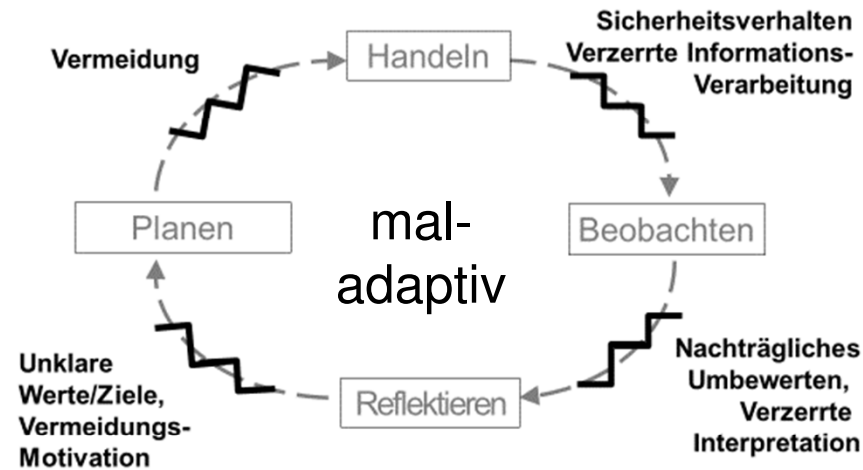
Vermeidung

Handeln

Sicherheitsverhalten Verzerrte Informations-Verarbeitung

Planen

mal-
adaptiv

Beobachten

Unklare Werte/Ziele, Vermeidungs-Motivation

Reflektieren

Nachträgliches Umbewerten, Verzerrte Interpretation